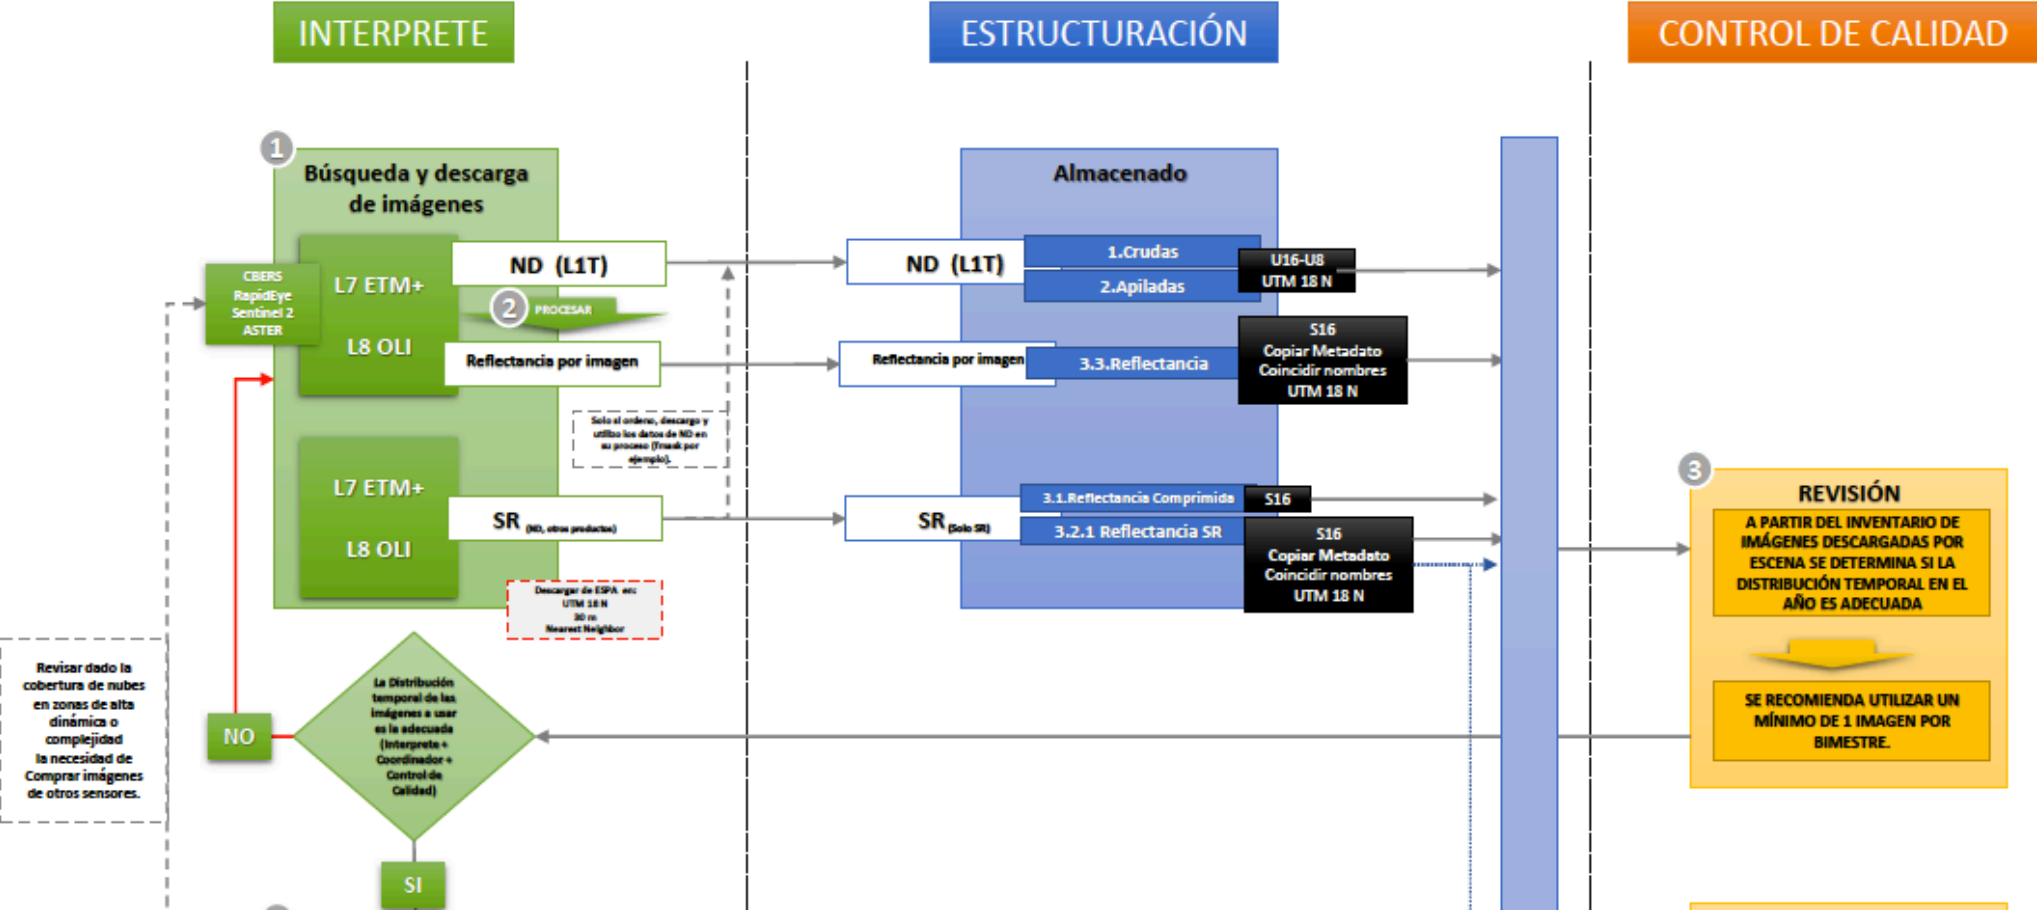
INTERPRETE

ESTRUCTURACIÓN

CONTROL DE CALIDAD

1

Búsqueda y descarga de imágenes

CBERS RapidEye Sentinel 2 ASTER

L7 ETM+

L8 OLI

ND (L1T)

2 PROCESAR

Reflectancia por imagen

Solo si ordeno, descargo y utilizo los datos de ND en su proceso (Fmask por ejemplo).

L7 ETM+

L8 OLI

SR (ND, otros productos)

Descargar de ESPA en: UTM 18 N 30 m Nearest Neighbor

Almacenado

ND (L1T)

1.Crudas

2.Apiladas

U16-U8 UTM 18 N

Reflectancia por imagen

3.3.Reflectancia

S16 Copiar Metadato Coincidir nombres UTM 18 N

3.1.Reflectancia Comprimida

S16

SR (Solo SR)

3.2.1 Reflectancia SR

S16 Copiar Metadato Coincidir nombres UTM 18 N

3

REVISIÓN

A PARTIR DEL INVENTARIO DE IMÁGENES DESCARGADAS POR ESCENA SE DETERMINA SI LA DISTRIBUCIÓN TEMPORAL EN EL AÑO ES ADECUADA

SE RECOMIENDA UTILIZAR UN MÍNIMO DE 1 IMAGEN POR BIMESTRE.

Revisar dado la cobertura de nubes en zonas de alta dinámica o complejidad la necesidad de Comprar imágenes de otros sensores.

NO

La Distribución temporal de las imágenes a usar es la adecuada (Interprete + Coordinador + Control de Calidad)

SI